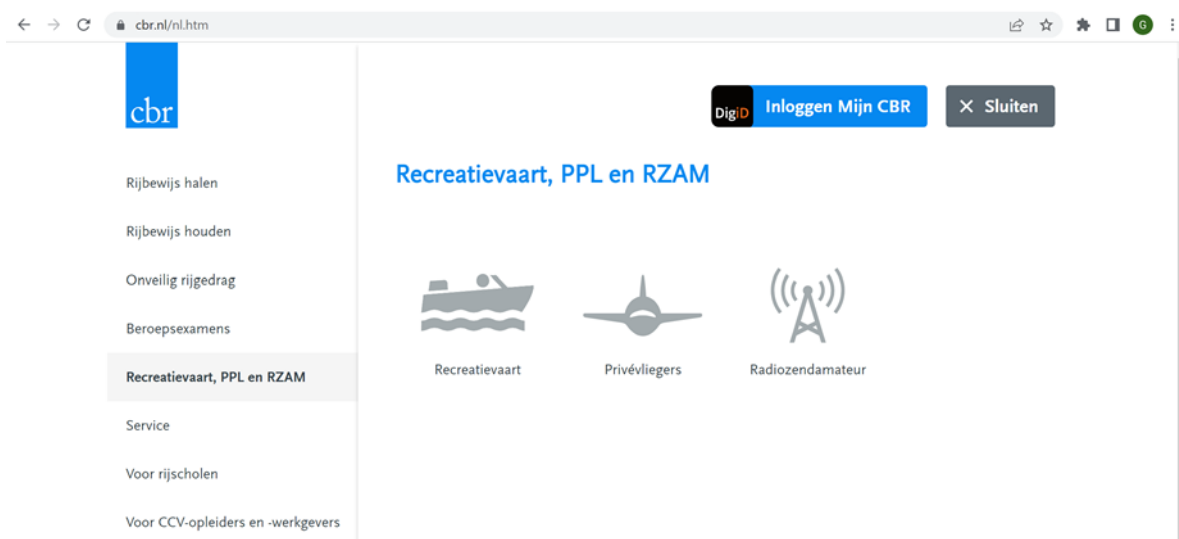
cbr.nl/nl.htm

G

cbr

DigiD Inloggen Mijn CBR

× Sluiten

Rijbewijs halen

Rijbewijs houden

Onveilig rijgedrag

Beroepsexamens

Recreatievaart, PPL en RZAM

Service

Voor rijscholen

Voor CCV-opleiders en -werkgevers

Recreatievaart, PPL en RZAM

Recreatievaart

Privévliegers

Radiozendamateur